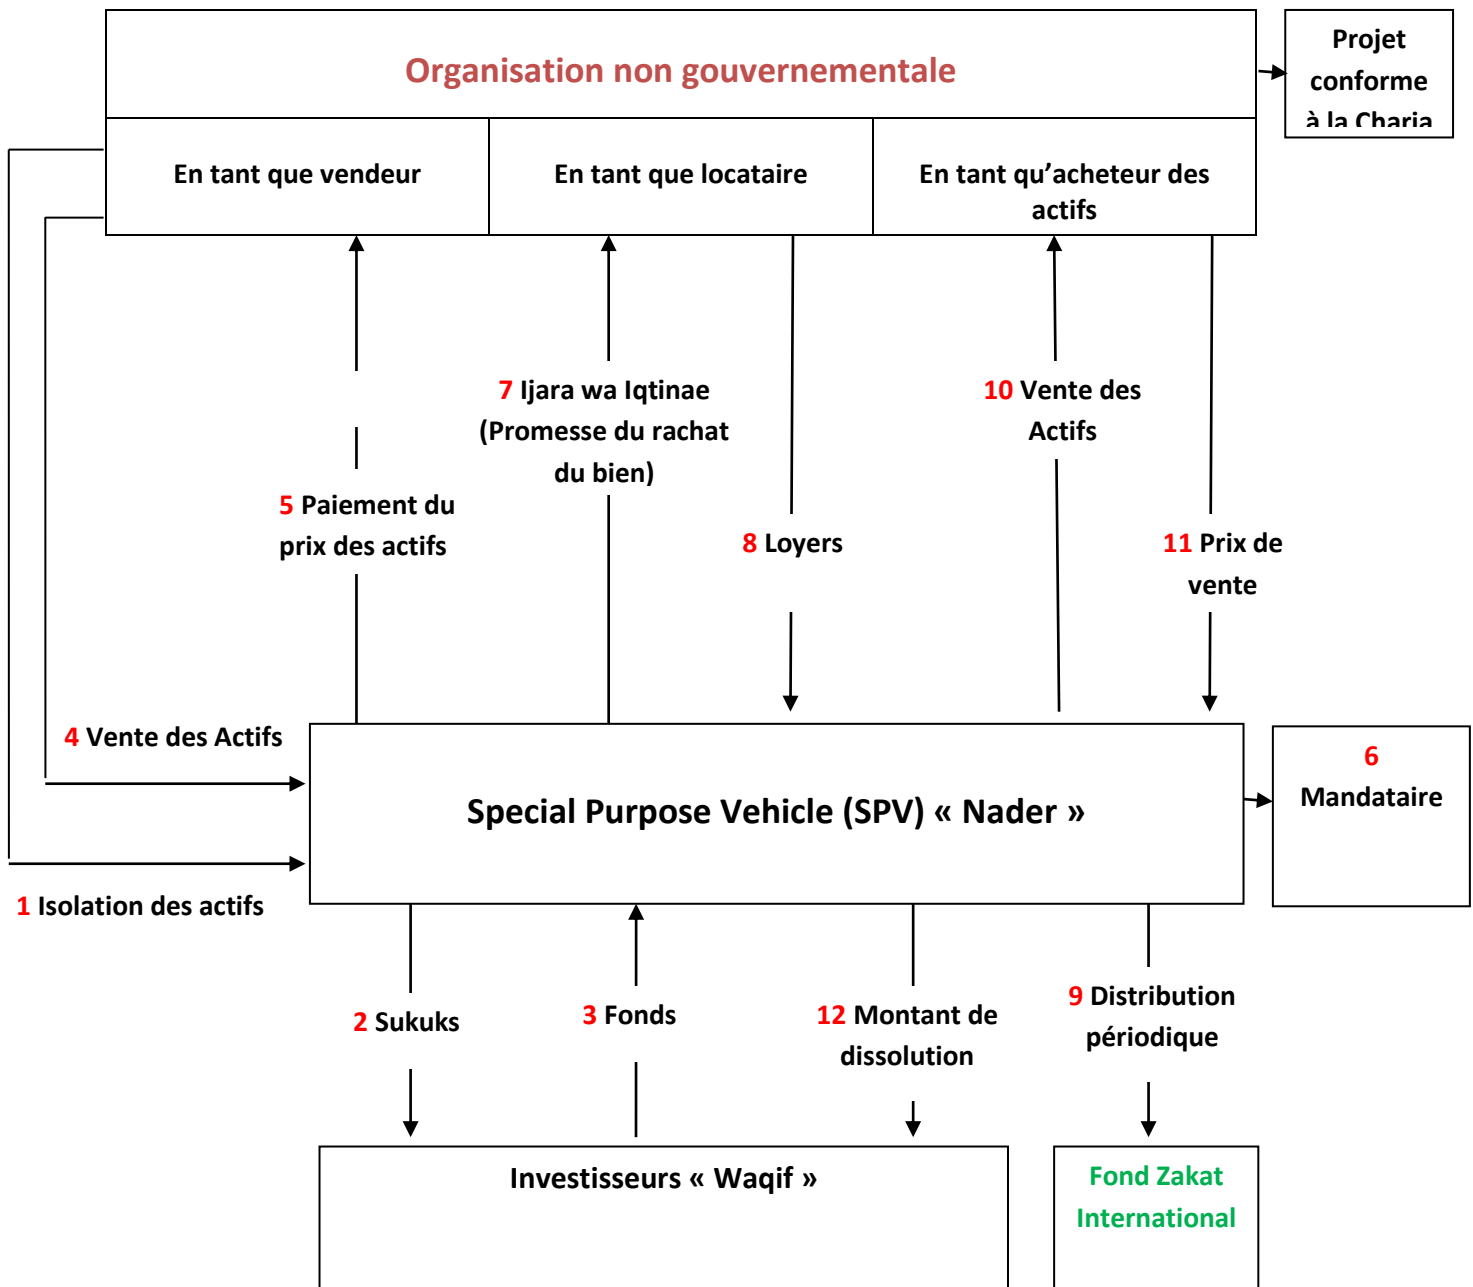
Organisation non gouvernementale

Projet conforme à la Charia

En tant que vendeur

En tant que locataire

En tant qu'acheteur des actifs

7 Ijara wa Iqtinae (Promesse du rachat du bien)

10 Vente des Actifs

5 Paiement du prix des actifs

8 Loyers

11 Prix de vente

4 Vente des Actifs

Special Purpose Vehicle (SPV) « Nader »

6 Mandataire

1 Isolation des actifs

2 Sukuks

3 Fonds

12 Montant de dissolution

9 Distribution périodique

Investisseurs « Waqif »

Fond Zakat International